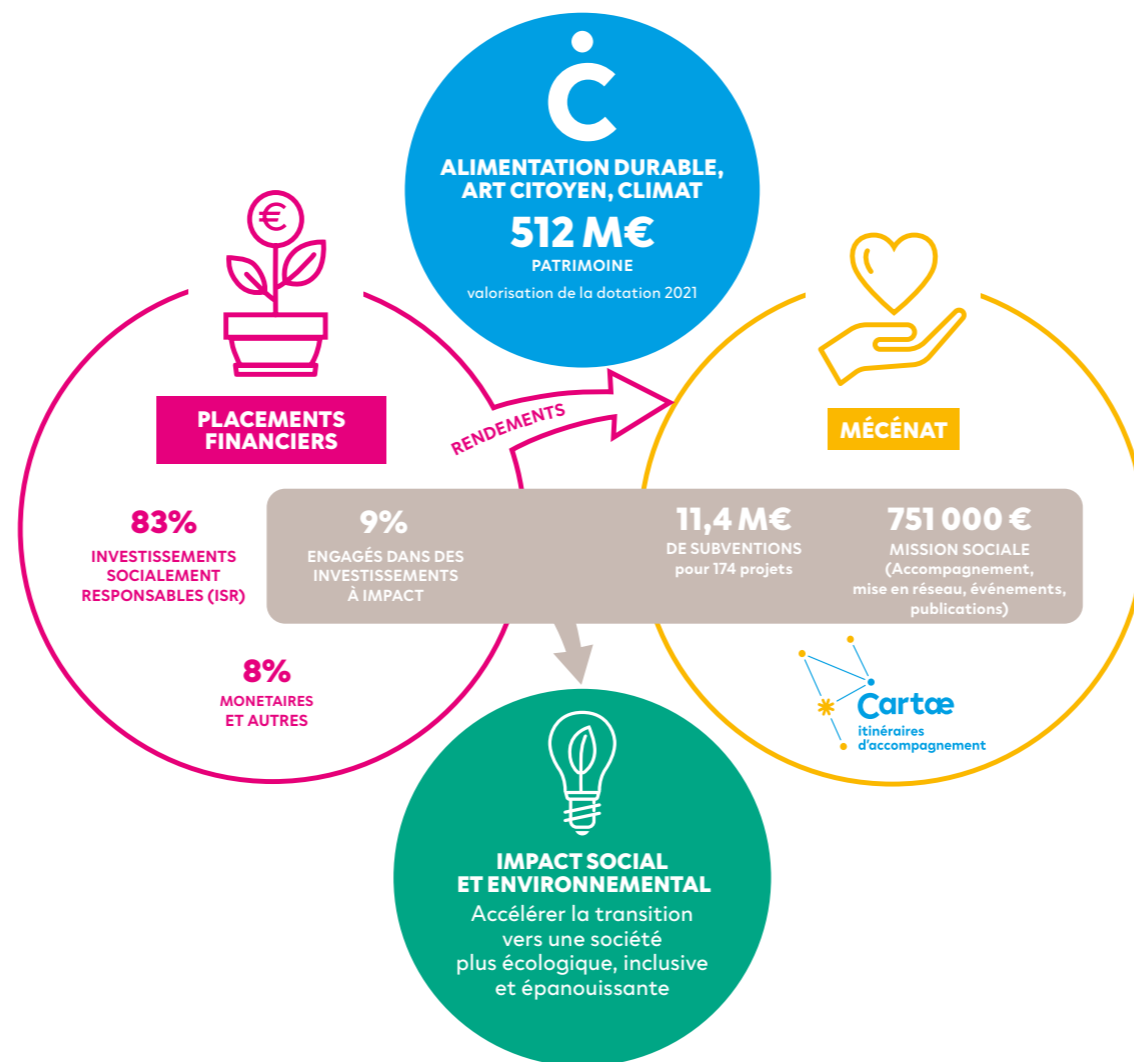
ALIMENTATION DURABLE, ART CITOYEN, CLIMAT

512 M€

PATRIMOINE

valorisation de la dotation 2021

PLACEMENTS FINANCIERS

RENDEMENTS

MÉCÉNAT

83%

INVESTISSEMENTS SOCIALEMENT RESPONSABLES (ISR)

9%

ENGAGÉS DANS DES INVESTISSEMENTS À IMPACT

11,4 M€

DE SUBVENTIONS pour 174 projets

751 000 €

MISSION SOCIALE (Accompagnement, mise en réseau, événements, publications)

8%

MONETAIRES ET AUTRES

Cartœ

itinéraires d'accompagnement

IMPACT SOCIAL ET ENVIRONNEMENTAL

Accélérer la transition vers une société plus écologique, inclusive et épanouissante